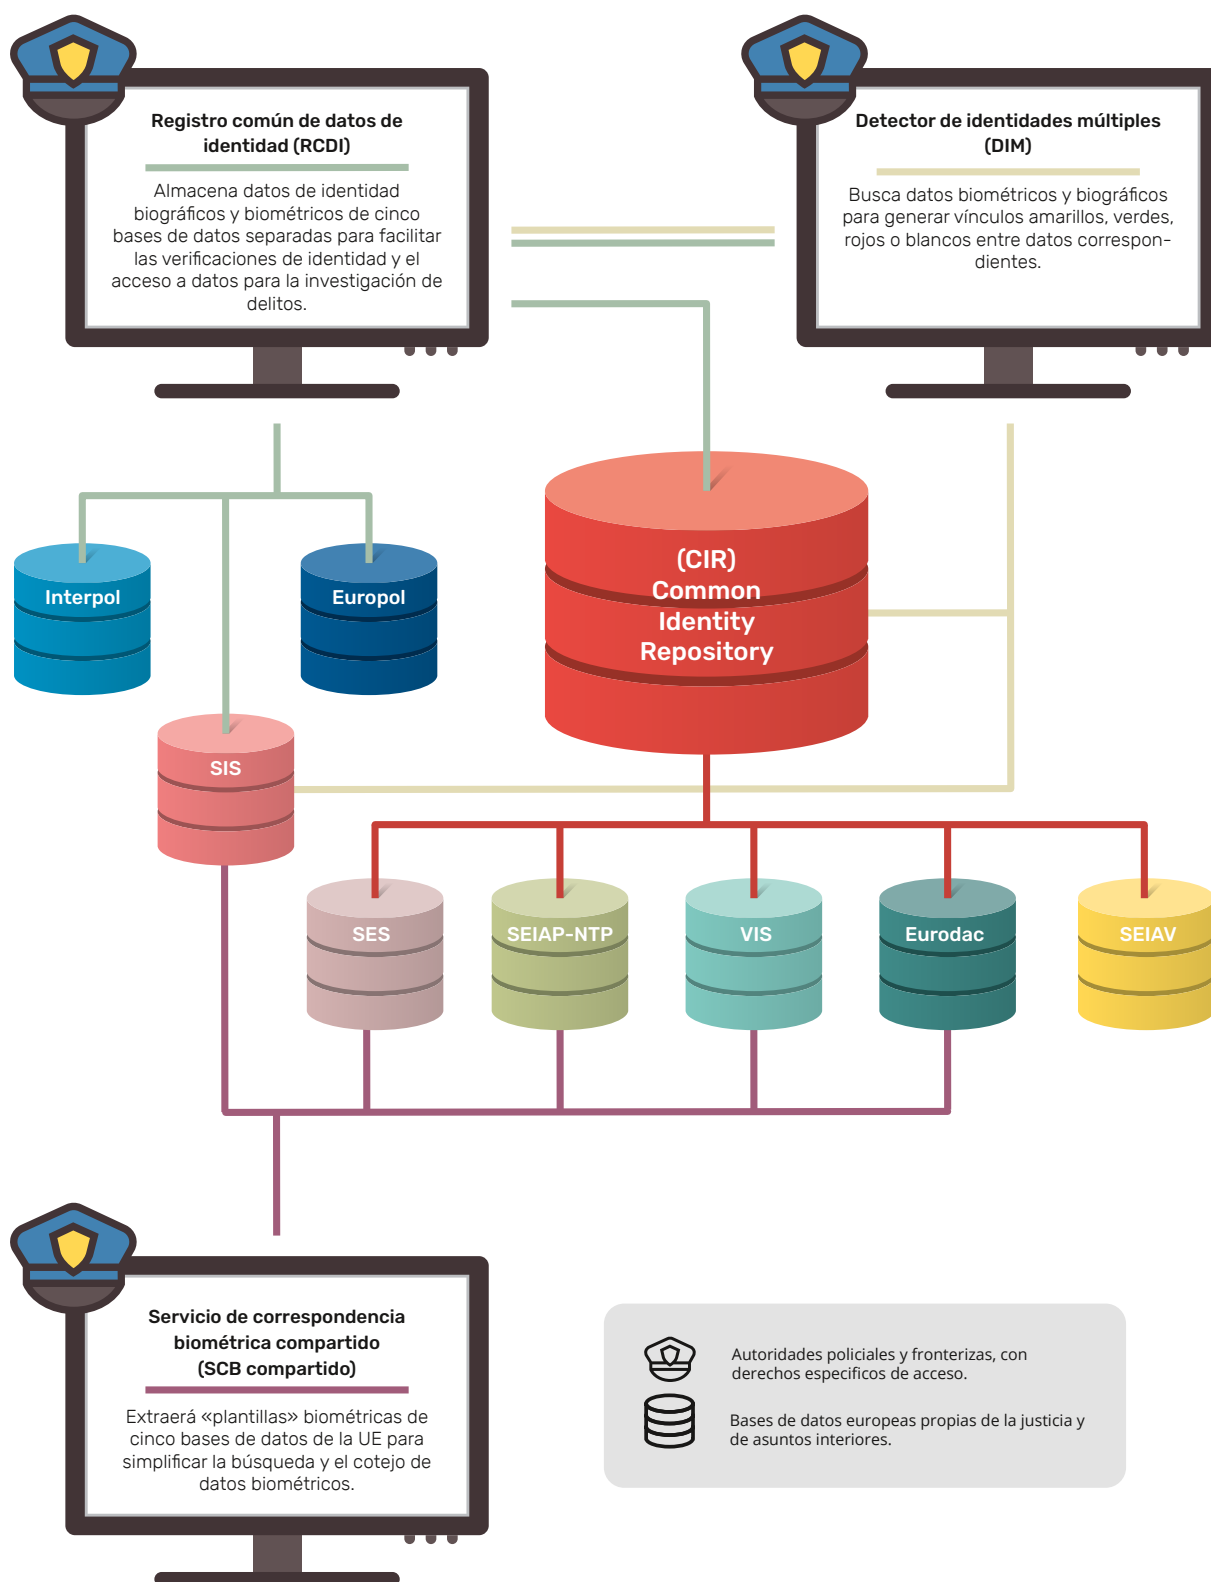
Registro común de datos de identidad (RCDI)

Almacena datos de identidad biográficos y biométricos de cinco bases de datos separadas para facilitar las verificaciones de identidad y el acceso a datos para la investigación de delitos.

Detector de identidades múltiples (DIM)

Busca datos biométricos y biográficos para generar vínculos amarillos, verdes, rojos o blancos entre datos correspondientes.

Interpol

Europol

(CIR) Common Identity Repository

SIS

SES

SEIAP-NTP

VIS

Eurodac

SEIAV

Servicio de correspondencia biométrica compartido (SCB compartido)

Extraerá «plantillas» biométricas de cinco bases de datos de la UE para simplificar la búsqueda y el cotejo de datos biométricos.

Autoridades policiales y fronterizas, con derechos especificos de acceso.

Bases de datos europeas propias de la justicia y de asuntos interiores.